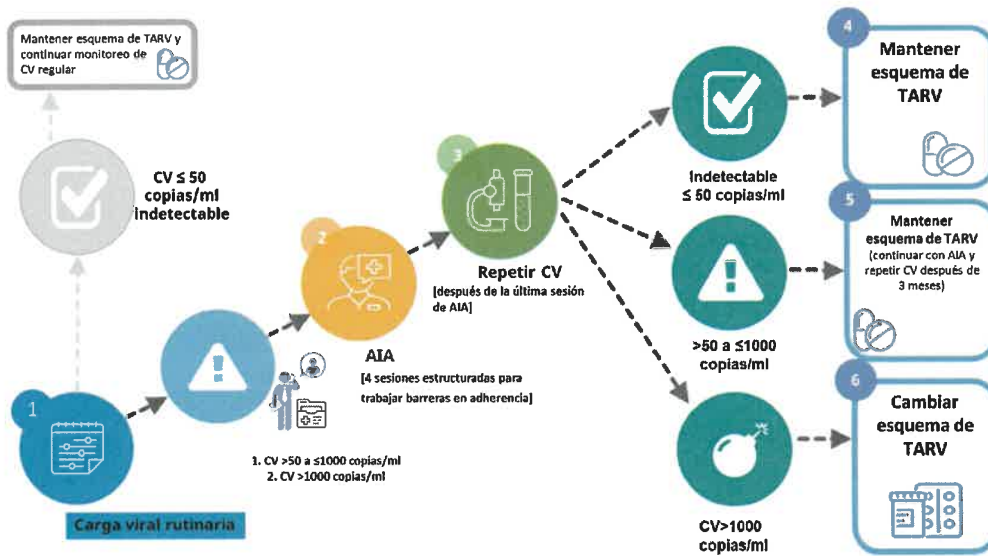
Mantener esquema de TARV y continuar monitoreo de CV regular

CV ≤ 50 copias/ml indetectable

1

Carga viral rutinaria

1. CV >50 a ≤1000 copias/ml
2. CV >1000 copias/ml

2

AIA

[4 sesiones estructuradas para trabajar barreras en adherencia]

3

Repetir CV

[después de la última sesión de AIA]

Indetectable ≤ 50 copias/ml

>50 a ≤1000 copias/ml

CV>1000 copias/ml

4

Mantener esquema de TARV

5

Mantener esquema de TARV (continuar con AIA y repetir CV después de 3 meses)

6

Cambiar esquema de TARV